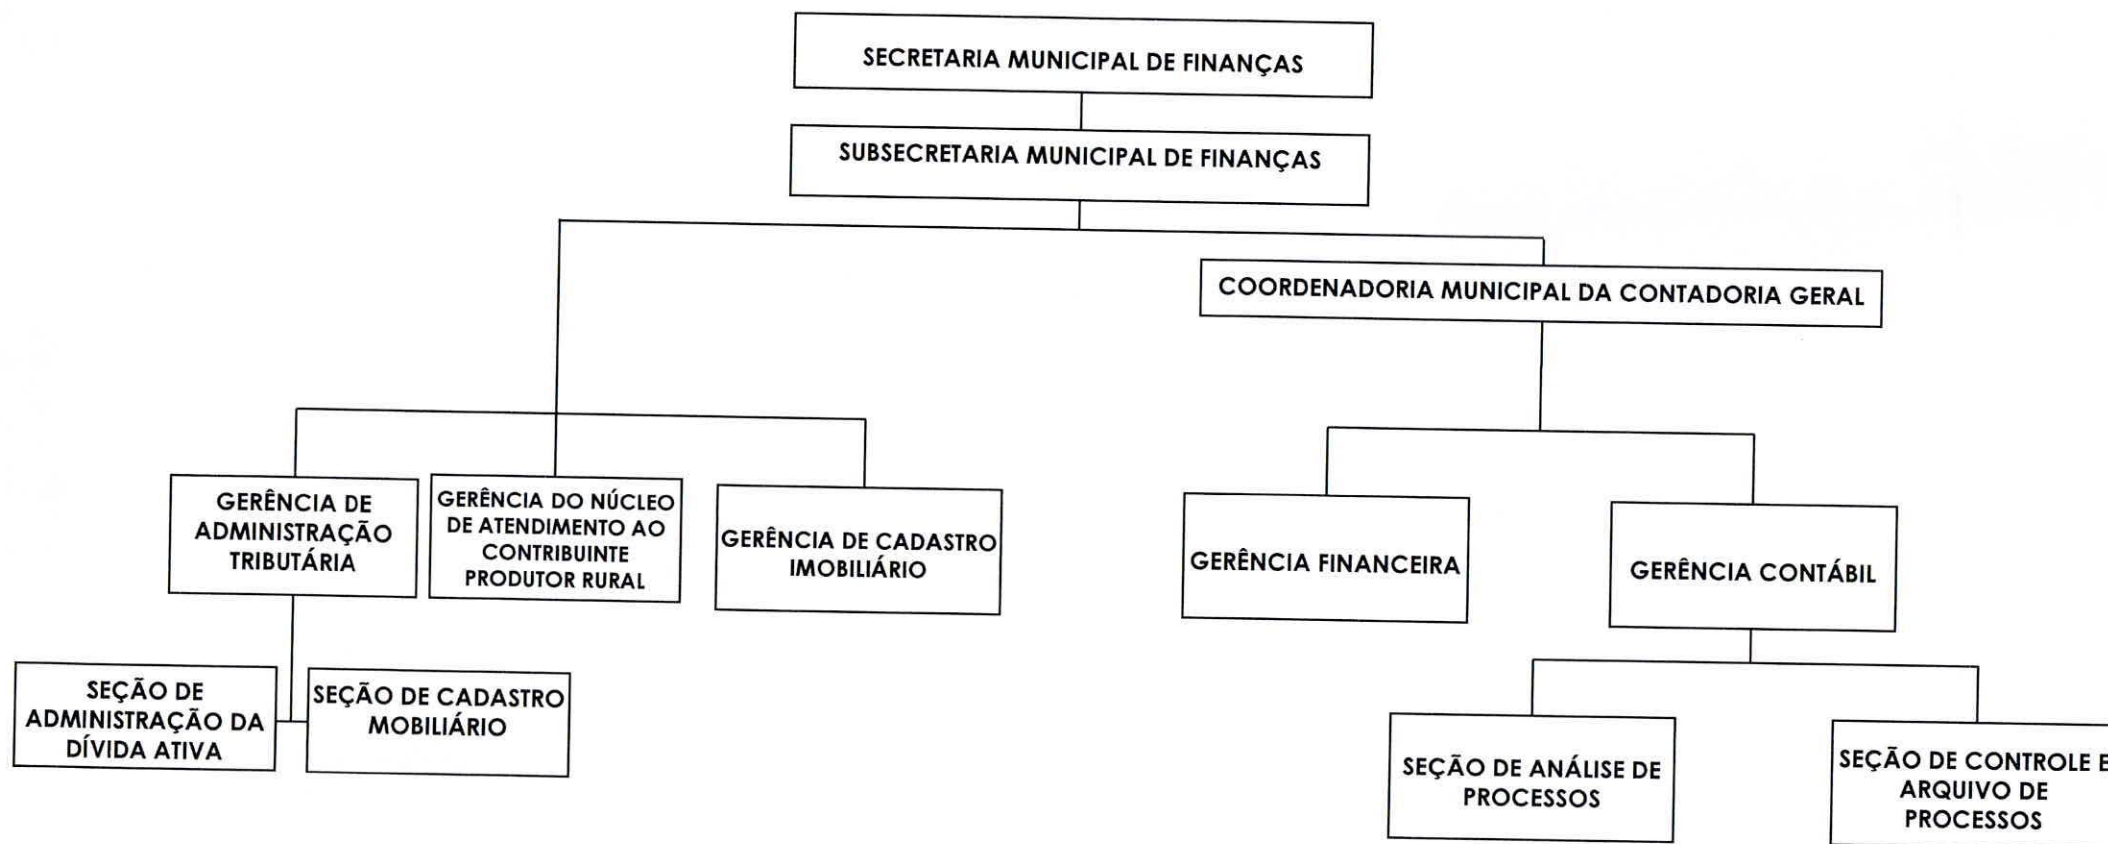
SECRETARIA MUNICIPAL DE FINANÇAS

SUBSECRETARIA MUNICIPAL DE FINANÇAS

COORDENADORIA MUNICIPAL DA CONTADORIA GERAL

GERÊNCIA DE ADMINISTRAÇÃO TRIBUTÁRIA

GERÊNCIA DO NÚCLEO DE ATENDIMENTO AO CONTRIBUINTE PRODUTOR RURAL

GERÊNCIA DE CADASTRO IMOBILIÁRIO

GERÊNCIA FINANCEIRA

GERÊNCIA CONTÁBIL

SEÇÃO DE ADMINISTRAÇÃO DA DÍVIDA ATIVA

SEÇÃO DE CADASTRO MOBILIÁRIO

SEÇÃO DE ANÁLISE DE PROCESSOS

SEÇÃO DE CONTROLE E ARQUIVO DE PROCESSOS